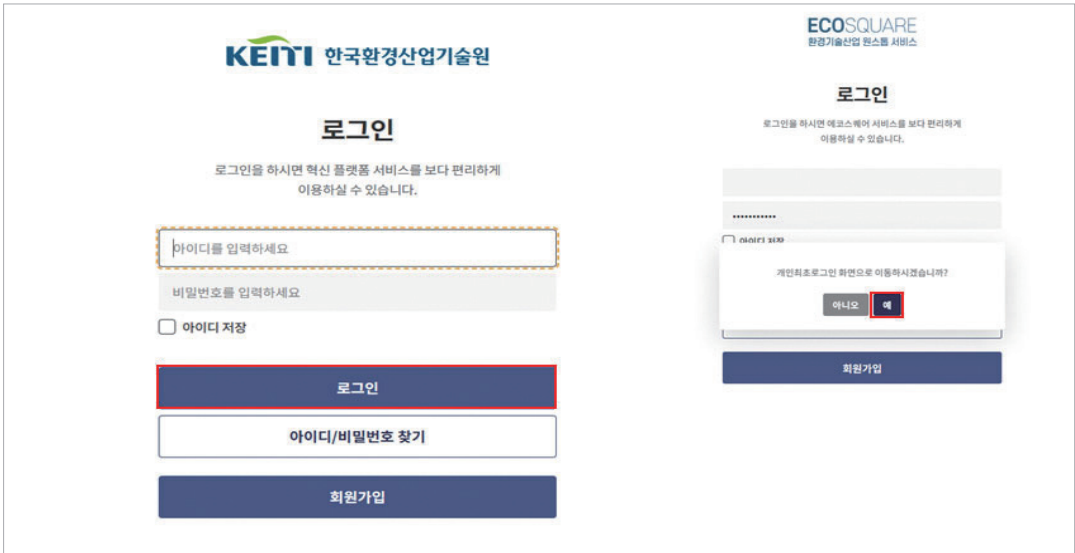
KEITI 한국환경산업기술원

로그인

로그인을 하시면 혁신 플랫폼 서비스를 보다 편리하게 이용하실 수 있습니다.

아이디를 입력하세요

비밀번호를 입력하세요

아이디 저장

로그인

아이디/비밀번호 찾기

회원가입

ECOSQUARE
환경기술산업 원스톱 서비스

로그인

로그인을 하시면 에코스퀘어 서비스를 보다 편리하게 이용하실 수 있습니다.

••••••••••••

아이디 저장

개인최초로그인 화면으로 이동하시겠습니까?

아니오 예

회원가입